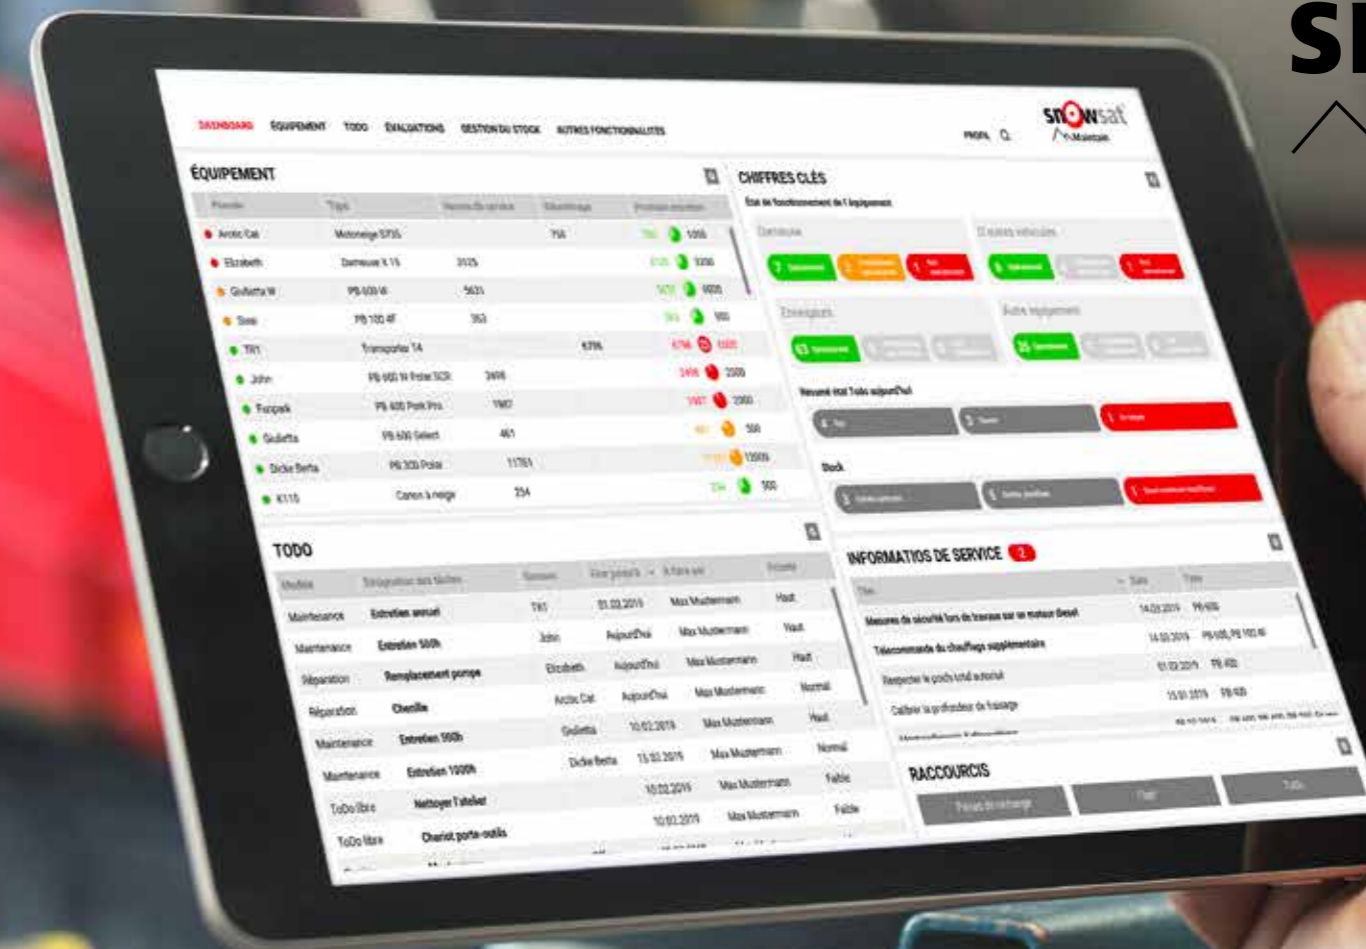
SI

DASHBOARD ÉQUIPEMENT TODO ÉVALUATIONS GESTION DU STOCK AUTRES FONCTIONNALITÉS

PROFIL

snowsat Maintain

ÉQUIPEMENT

| Pseudo | Type | Heures de service | Kilométrage | Prochain entretien |
|---|---|---|---|---|
| Arctic Cat | Motoneige 5735 | | 750 | 1000 |
| Elizabeth | Dameuse X 15 | 3125 | | 3200 |
| Giulietta W | PB 600 W | 5631 | | 6000 |
| Susi | PB 100 4F | 353 | | 900 |
| TR1 | Transporter T4 | | 6796 | 6500 |
| John | PB 600 W Polar SCR | 2498 | | 2500 |
| Funpark | PB 400 Park Pro | 1987 | | 2000 |
| Giulietta | PB 600 Select | 461 | | 500 |
| Dicke Berta | PB 300 Polar | 11761 | | 13000 |
| K115 | Canon à neige | 234 | | 500 |

TODO

| Modèle | Désignation des tâches | Domaine | Fixe jusqu'à | À faire par | Priorité |
|---|---|---|---|---|---|
| Maintenance | Entretien annuel | TR1 | 01.02.2019 | Max Mustermann | Haut |
| Maintenance | Entretien 500h | John | Aujourd'hui | Max Mustermann | Haut |
| Réparation | Remplacement pompe | Elizabeth | Aujourd'hui | Max Mustermann | Haut |
| Réparation | Chenille | Arctic Cat | Aujourd'hui | Max Mustermann | Normal |
| Maintenance | Entretien 500h | Giulietta | 10.02.2019 | Max Mustermann | Haut |
| Maintenance | Entretien 1000h | Dicke Berta | 15.02.2019 | Max Mustermann | Normal |
| ToDo libre | Nettoyer l'atelier | | 10.02.2019 | Max Mustermann | Faible |
| ToDo libre | Chariot porte-outils | | 10.02.2019 | Max Mustermann | Faible |

CHIFFRES CLÉS
État de fonctionnement de l'équipement

Dameuse
7 Opérationnel
Enneigeurs
63 Opérationnel
Autre équipement
35 Opérationnel

Résumé état Todo aujourd'hui

Stock

INFORMATIOS DE SERVICE 2

| Titre | Date | Type |
|---|---|---|
| Mesures de sécurité lors de travaux sur un moteur diesel | 14.02.2019 | PB 600 |
| Télécommande du chauffage supplémentaire | 14.02.2019 | PB 600, PB 100 4F |
| Respecter le poids total autorisé | 01.02.2019 | PB 400 |
| Calibrer la profondeur de fraisage | 15.01.2019 | PB 400 |

RACCOURCIS
Pièces de rechange
Todo